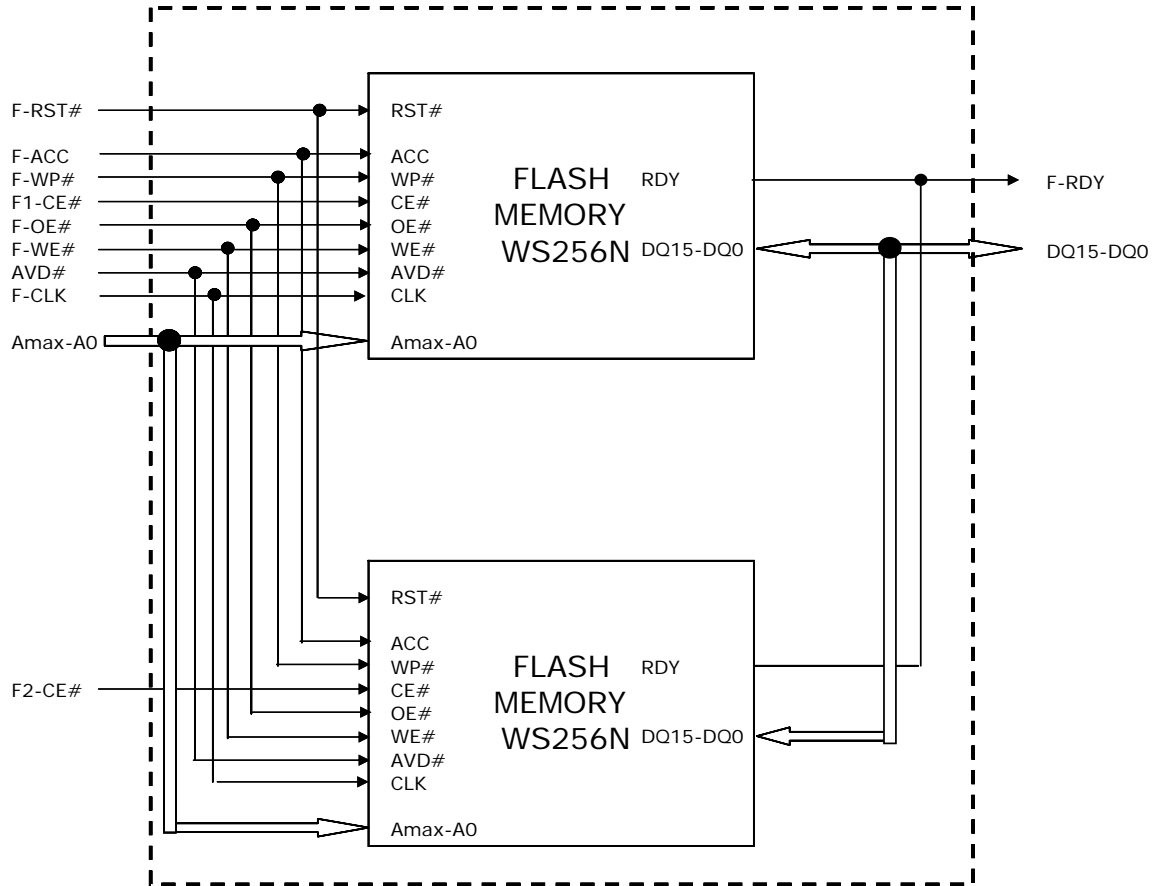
F-RST#
F-ACC
F-WP#
F1-CE#
F-OE#
F-WE#
AVD#
F-CLK
Amax-A0

RST#
ACC
WP#
CE#
OE#
WE#
AVD#
CLK
Amax-A0

FLASH MEMORY WS256N

RDY
DQ15-DQ0

F-RDY
DQ15-DQ0

F2-CE#

RST#
ACC
WP#
CE#
OE#
WE#
AVD#
CLK
Amax-A0

FLASH MEMORY WS256N

RDY
DQ15-DQ0